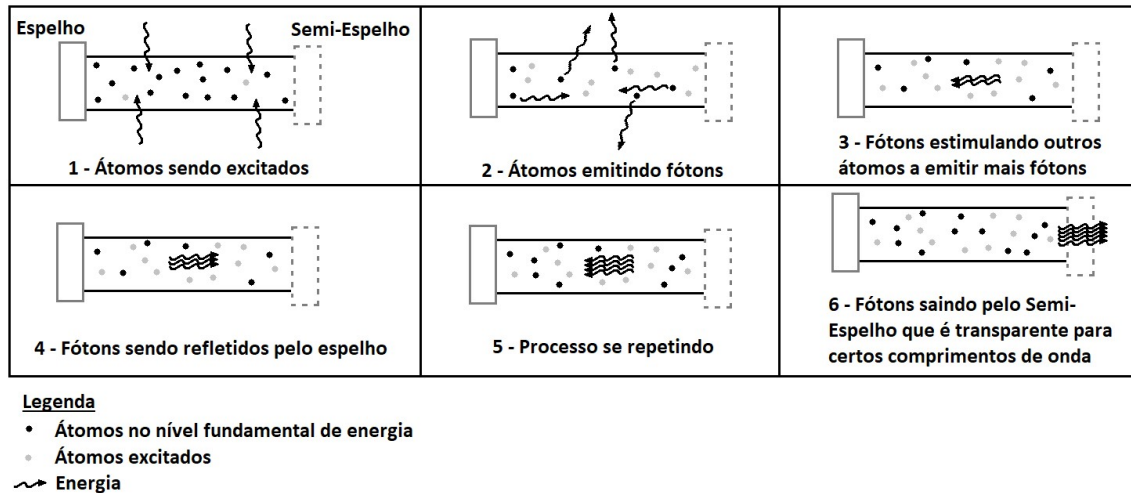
Espelho

Semi-Espelho

1 - Átomos sendo excitados

2 - Átomos emitindo fótons

3 - Fótons estimulando outros átomos a emitir mais fótons

4 - Fótons sendo refletidos pelo espelho

5 - Processo se repetindo

6 - Fótons saindo pelo Semi-Espelho que é transparente para certos comprimentos de onda

Legenda

Átomos no nível fundamental de energia

Átomos excitados

Energia